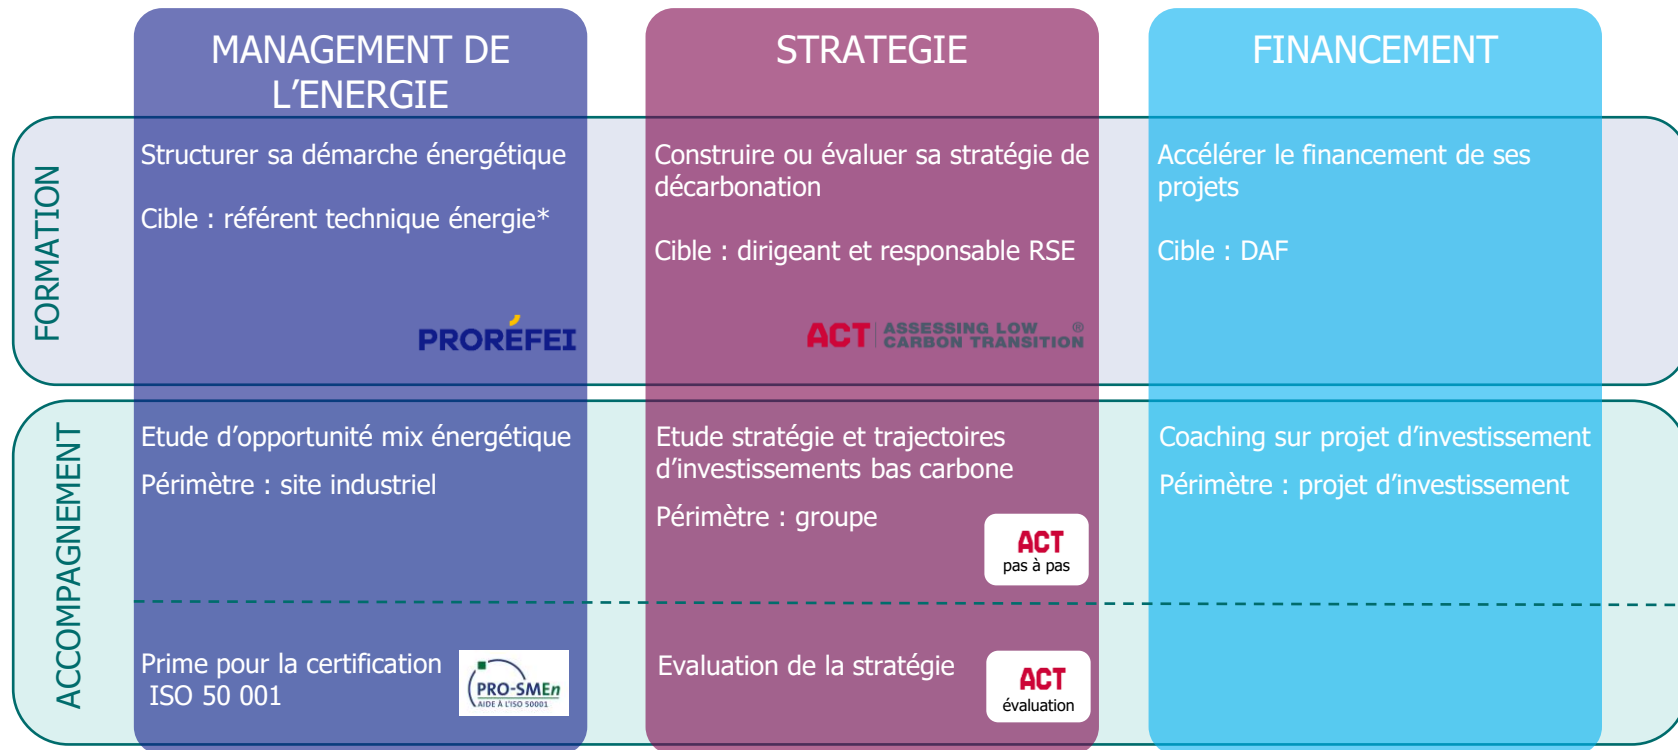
MANAGEMENT DE L'ENERGIE

STRATEGIE

FINANCEMENT

FORMATION

Structurer sa démarche énergétique

Cible : référent technique énergie*

PRORÉFEI

Construire ou évaluer sa stratégie de décarbonation

Cible : dirigeant et responsable RSE

ACT ASSESSING LOW CARBON TRANSITION ®

Accélérer le financement de ses projets

Cible : DAF

ACCOMPAGNEMENT

Etude d'opportunité mix énergétique

Périmètre : site industriel

Etude stratégie et trajectoires d'investissements bas carbone

Périmètre : groupe

ACT pas à pas

Coaching sur projet d'investissement

Périmètre : projet d'investissement

Prime pour la certification ISO 50 001

PRO-SMEn AIDE À L'ISO 50001

Evaluation de la stratégie

ACT évaluation